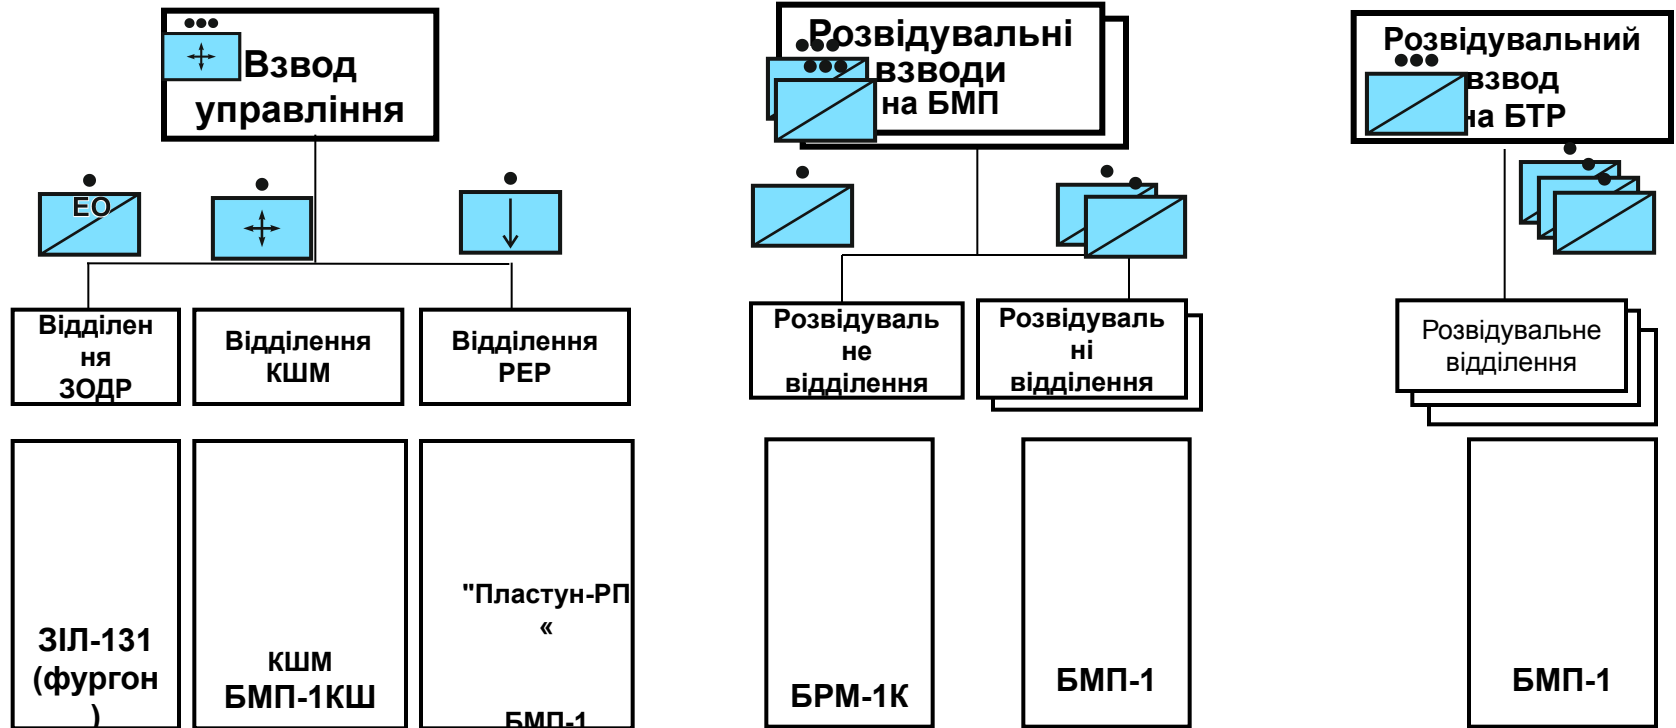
Взвод управління

ЕО

Відділення ЗОДР

Відділення КШМ

Відділення РЕР

ЗІЛ-131 (фургон)

КШМ БМП-1КШ

"Пластун-РП«

БМП-1

Розвідувальні взводи на БМП

Розвідувальне відділення

Розвідувальні відділення

БРМ-1К

БМП-1

Розвідувальний взвод на БТР

Розвідувальне відділення

БМП-1